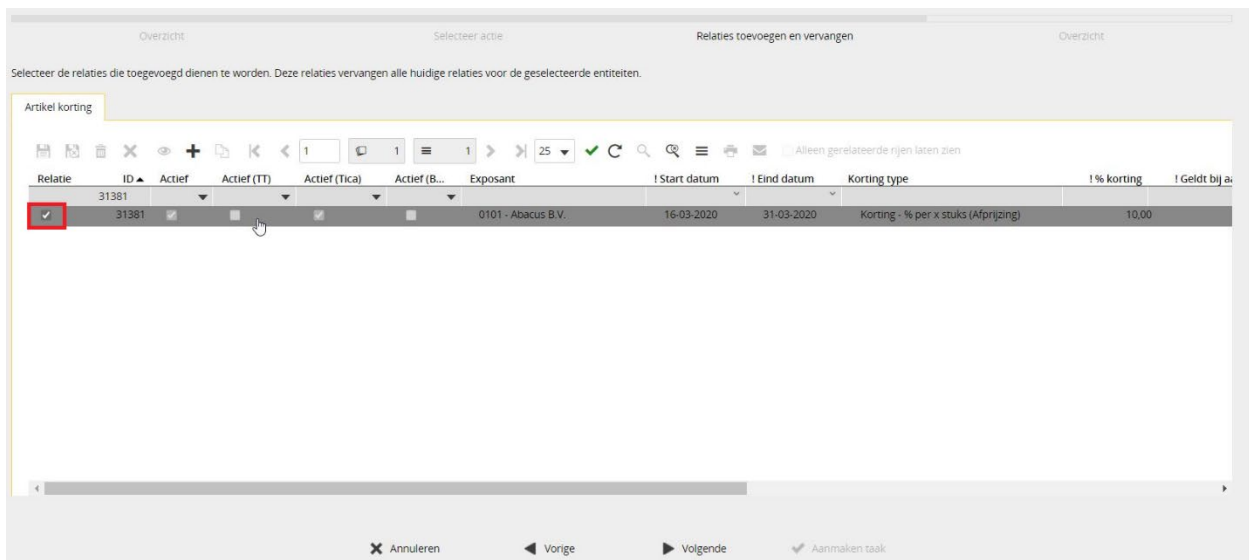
Overzicht Selecteer actie Relaties toevoegen en vervangen Overzicht

Selecteer de relaties die toegevoegd dienen te worden. Deze relaties vervangen alle huidige relaties voor de geselecteerde entiteiten.

Artikel korting

1 1 1 25 Alleen gerelateerde rijen laten zien

| Relatie | ID ▲ | Actief | Actief (TT) | Actief (Tica) | Actief (B... | Exposant | ! Start datum | ! Eind datum | Korting type | ! % korting | ! Geldt bij a |
|---|---|---|---|---|---|---|---|---|---|---|---|
| | 31381 | | | | | | | | | | |
| ✓ | 31381 | | | | | 0101 - Abacus B.V. | 16-03-2020 | 31-03-2020 | Korting - % per x stuks (Afprijzing) | 10,00 | |

Annuleren Vorige Volgende Aanmaken taak